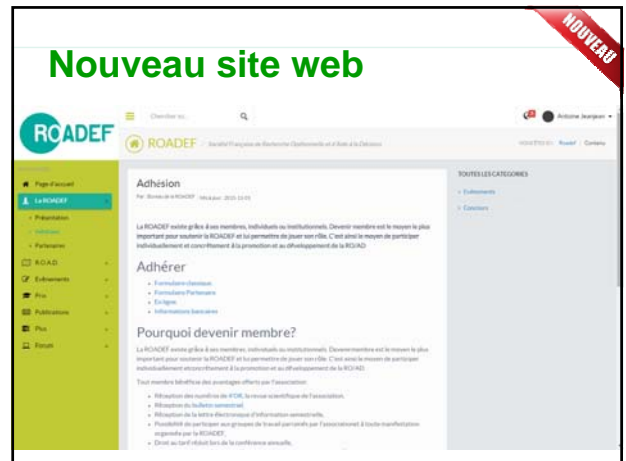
NOUVEAU

Nouveau site web

ROADEF

Chercher ici...

Antoine Jeanjean

ROADEF Société Française de Recherche Opérationnelle et d'Aide à la Décision

Vous êtes ici : Roadef / Contenu

Page d'accueil
La ROADEF
Présentation
Adhésion
Partenaires
R.O.A.D.
Evènements
Prix
Publications
Plus
Forum

Adhésion

Par Bureau de la ROADEF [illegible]

La ROADEF existe grâce à ses membres, individuels ou institutionnels. Devenir membre est le moyen le plus important pour soutenir la ROADEF et lui permettre de jouer son rôle. C'est aussi le moyen de participer individuellement et concrètement à la promotion et au développement de la RO/AD.

Adhérer

Formulaire classique
Formulaire Partenaire
En ligne
Informations bancaires

Pourquoi devenir membre?

La ROADEF existe grâce à ses membres, individuels ou institutionnels. Devenir membre est le moyen le plus important pour soutenir la ROADEF et lui permettre de jouer son rôle. C'est aussi le moyen de participer individuellement et concrètement à la promotion et au développement de la RO/AD.

Tout membre bénéficie des avantages offerts par l'association :

Réception des numéros de 4OR, la revue scientifique de l'association.
Réception du bulletin semestriel.
Réception de la lettre électronique d'information semestrielle.
Possibilité de participer aux groupes de travail parrainés par l'association et à toute manifestation organisée par la ROADEF.
Droit au tarif réduit lors de la conférence annuelle.

TOUTES LES CATEGORIES
Evènements
Concours